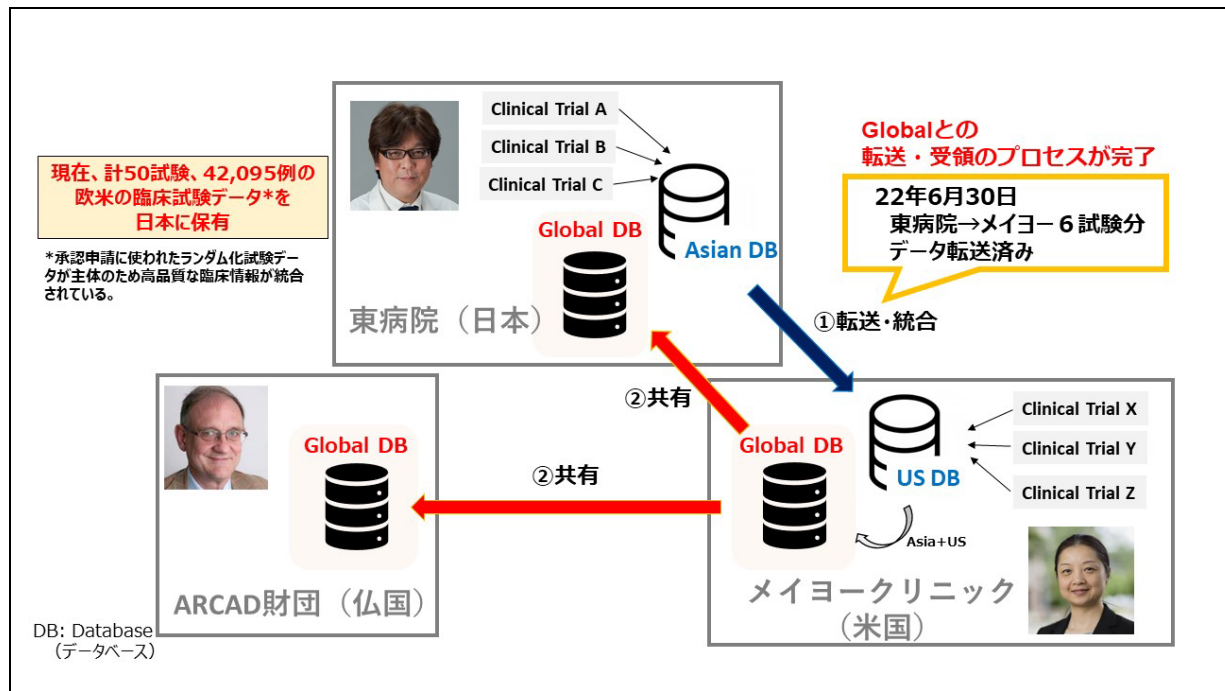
現在、計50試験、42,095例の欧米の臨床試験データ*を日本に保有

*承認申請に使われたランダム化試験データが主体のため高品質な臨床情報が統合されている。

Clinical Trial A
Clinical Trial B
Clinical Trial C

Global DB

Asian DB

東病院（日本）

Globalとの転送・受領のプロセスが完了

22年6月30日
東病院→メイヨー６試験分
データ転送済み

①転送･統合

②共有

Global DB

ARCAD財団（仏国）

②共有

Global DB

US DB

Clinical Trial X
Clinical Trial Y
Clinical Trial Z

Asia+US

メイヨークリニック（米国）

DB: Database
（データベース）